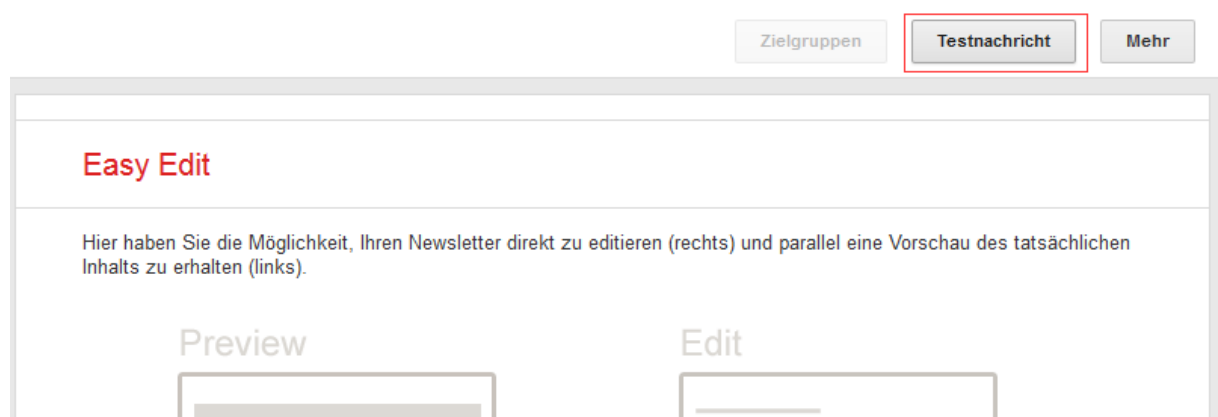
Zielgruppen Testnachricht Mehr

Easy Edit

Hier haben Sie die Möglichkeit, Ihren Newsletter direkt zu editieren (rechts) und parallel eine Vorschau des tatsächlichen Inhalts zu erhalten (links).

Preview

Edit